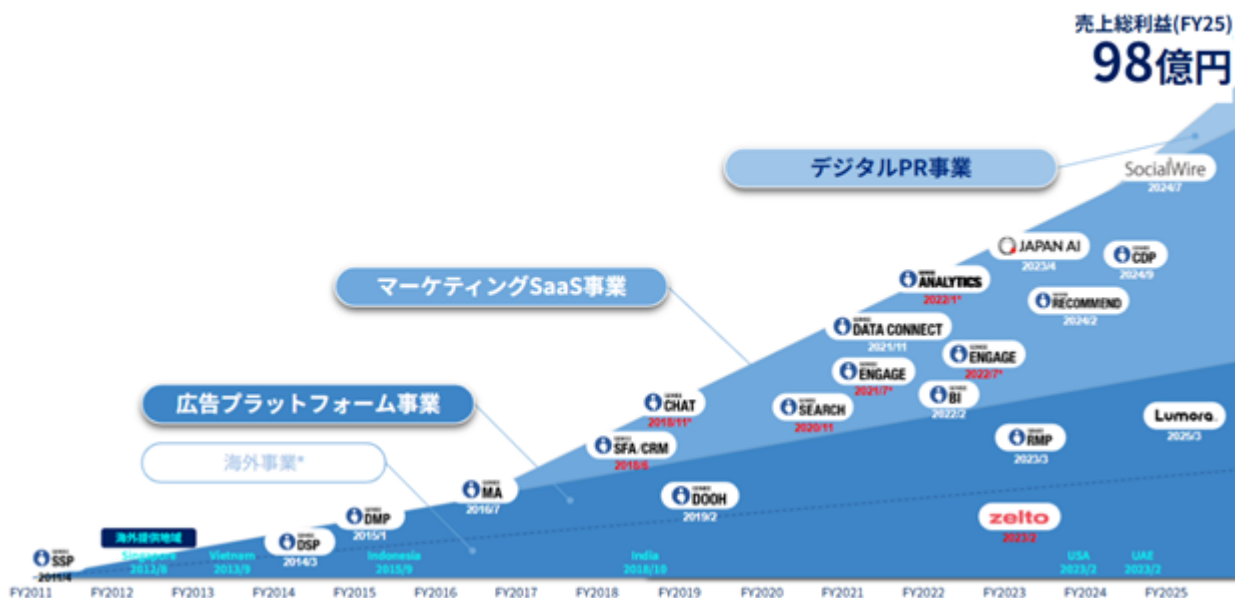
売上総利益(FY25)
98億円

デジタルPR事業

SocialWire
2024/7

マーケティングSaaS事業

JAPAN AI
2023/4

CDP
2024/9

ANALYTICS
2022/1*

RECOMMEND
2024/2

DATA CONNECT
2021/11

ENGAGE
2022/7*

ENGAGE
2021/7*

BI
2022/2

CHAT
2018/11*

SEARCH
2020/11

Lumora
2025/3

広告プラットフォーム事業

SFA/CRM
2018/8

RMP
2023/3

海外事業*

MA
2016/7

DOOH
2019/2

zelto
2023/2

DMP
2015/1

DSP
2014/3

海外提供地域

SSP
2011/4

Singapore
2012/8

Vietnam
2013/9

Indonesia
2015/9

India
2018/10

USA
2023/2

UAE
2023/2

FY2011 FY2012 FY2013 FY2014 FY2015 FY2016 FY2017 FY2018 FY2019 FY2020 FY2021 FY2022 FY2023 FY2024 FY2025